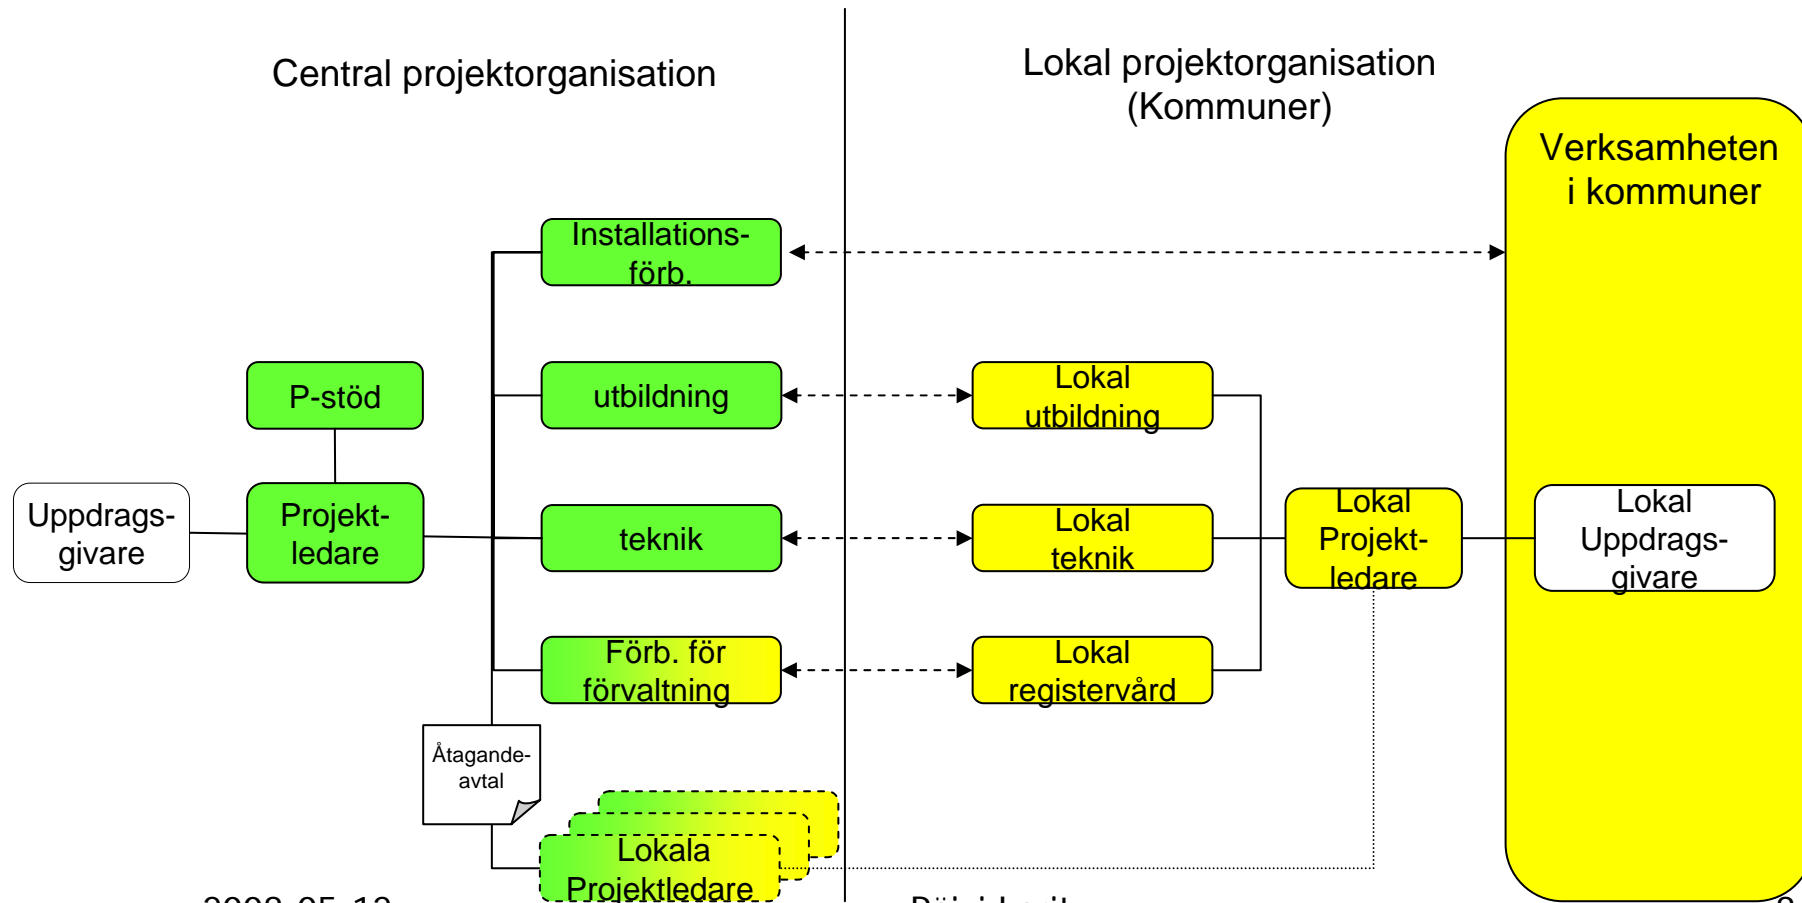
Central projektorganisation

Lokal projektorganisation (Kommuner)

Verksamheten i kommuner

Installations-förb.

P-stöd

utbildning

Lokal utbildning

Uppdrags-givare

Projekt-ledare

teknik

Lokal teknik

Lokal Projekt-ledare

Lokal Uppdrags-givare

Förb. för förvaltning

Lokal registervård

Åtagande-avtal

Lokala Projektledare

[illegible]

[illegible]

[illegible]